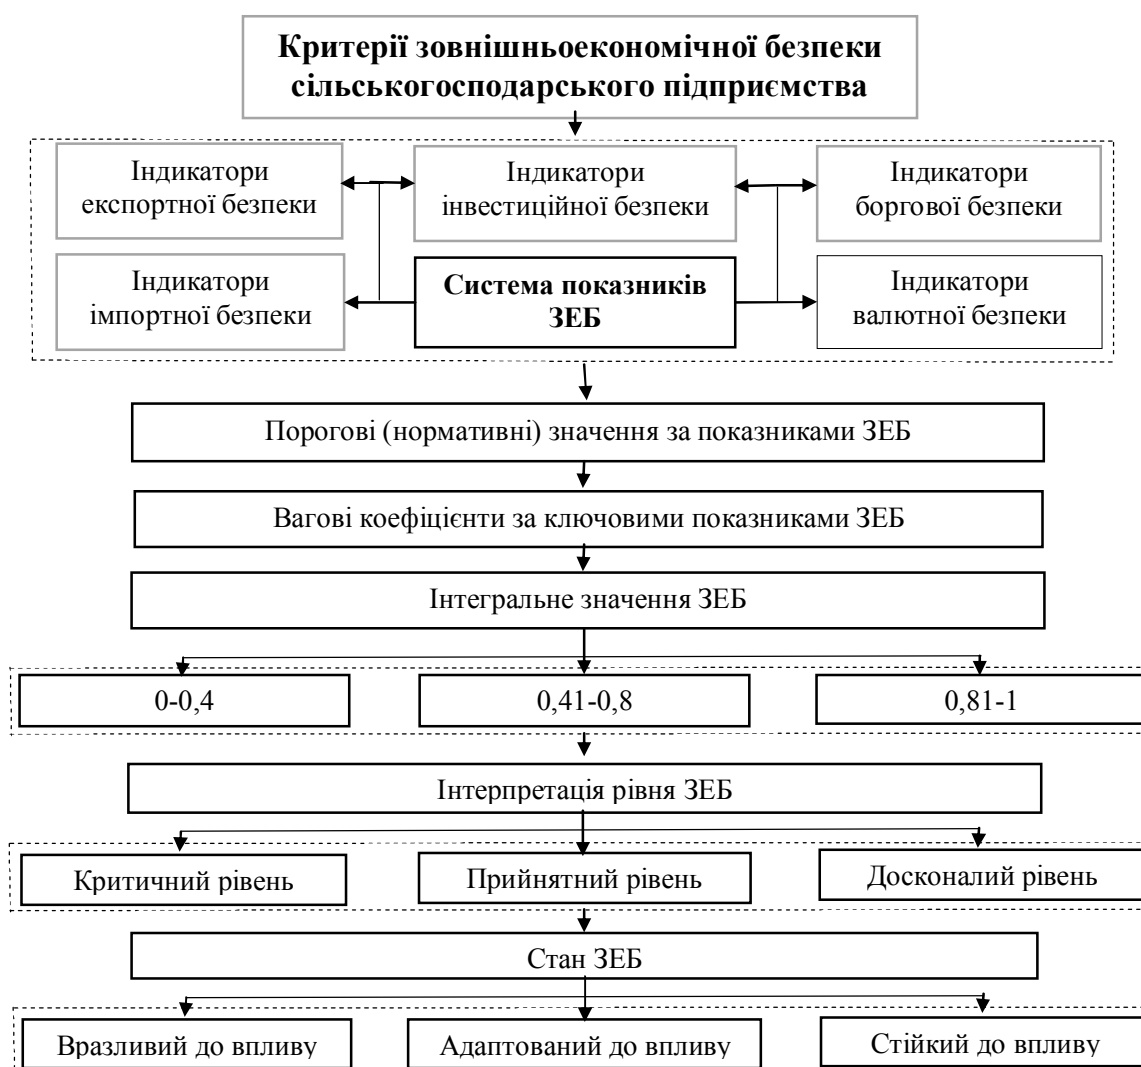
**Критерії зовнішньоекономічної безпеки сільськогосподарського підприємства**

Індикатори експортної безпеки

Індикатори інвестиційної безпеки

Індикатори боргової безпеки

Індикатори імпортної безпеки

**Система показників ЗЕБ**

Індикатори валютної безпеки

Порогові (нормативні) значення за показниками ЗЕБ

Вагові коефіцієнти за ключовими показниками ЗЕБ

Інтегральне значення ЗЕБ

0-0,4

0,41-0,8

0,81-1

Інтерпретація рівня ЗЕБ

Критичний рівень

Прийнятний рівень

Досконалий рівень

Стан ЗЕБ

Вразливий до впливу

Адаптований до впливу

Стійкий до впливу